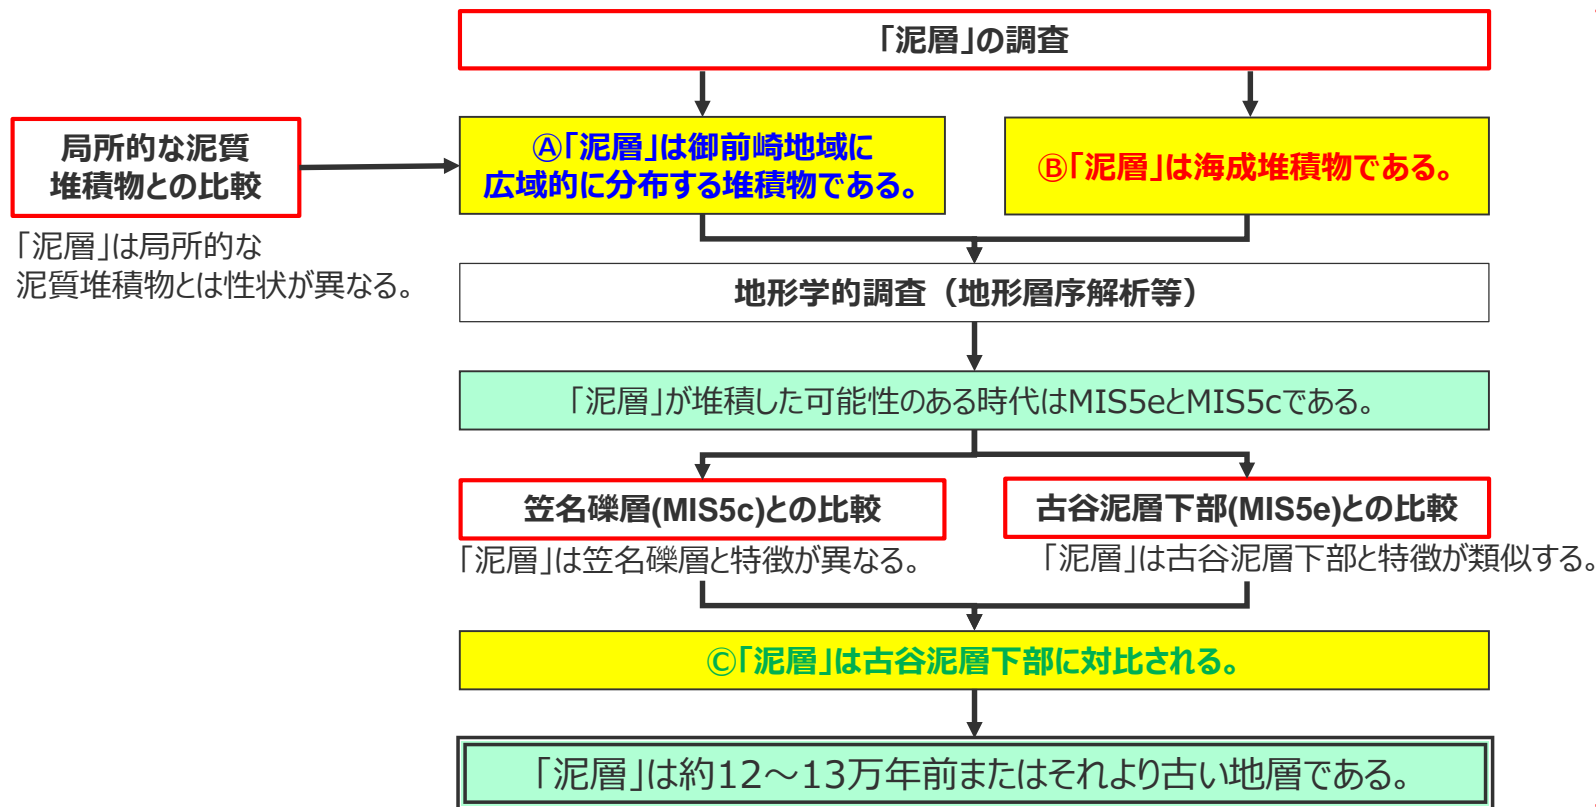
「泥層」の調査

局所的な泥質堆積物との比較

「泥層」は局所的な泥質堆積物とは性状が異なる。

Ⓐ「泥層」は御前崎地域に広域的に分布する堆積物である。

Ⓑ「泥層」は海成堆積物である。

地形学的調査（地形層序解析等）

「泥層」が堆積した可能性のある時代はMIS5eとMIS5cである。

笠名礫層(MIS5c)との比較

「泥層」は笠名礫層と特徴が異なる。

古谷泥層下部(MIS5e)との比較

「泥層」は古谷泥層下部と特徴が類似する。

Ⓒ「泥層」は古谷泥層下部に対比される。

「泥層」は約12～13万年前またはそれより古い地層である。